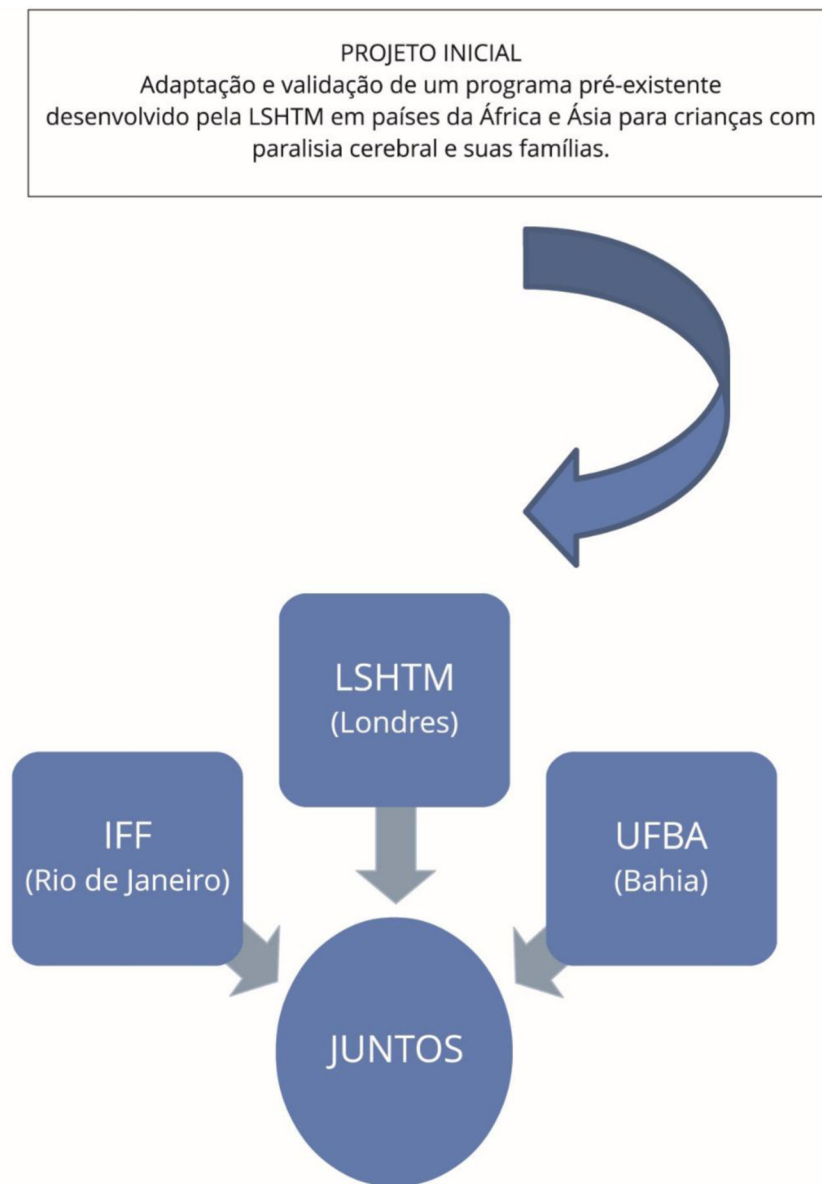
PROJETO INICIAL
Adaptação e validação de um programa pré-existente desenvolvido pela LSHTM em países da África e Ásia para crianças com paralisia cerebral e suas famílias.

LSHTM
(Londres)

IFF
(Rio de Janeiro)

UFBA
(Bahia)

JUNTOS